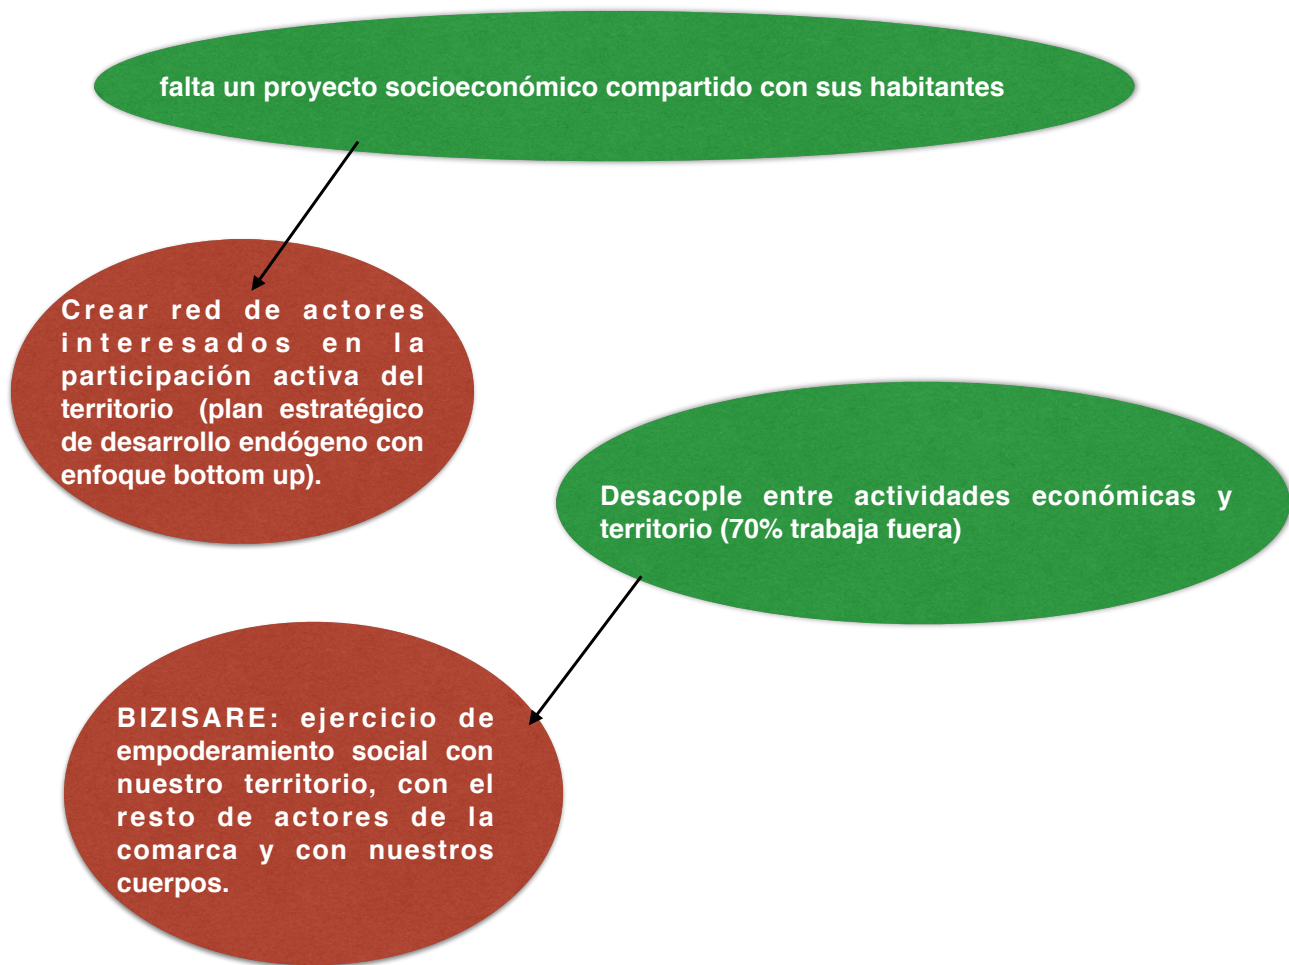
falta un proyecto socioeconómico compartido con sus habitantes

Crear red de actores interesados en la participación activa del territorio (plan estratégico de desarrollo endógeno con enfoque bottom up).

Desacople entre actividades económicas y territorio (70% trabaja fuera)

BIZISARE: ejercicio de empoderamiento social con nuestro territorio, con el resto de actores de la comarca y con nuestros cuerpos.